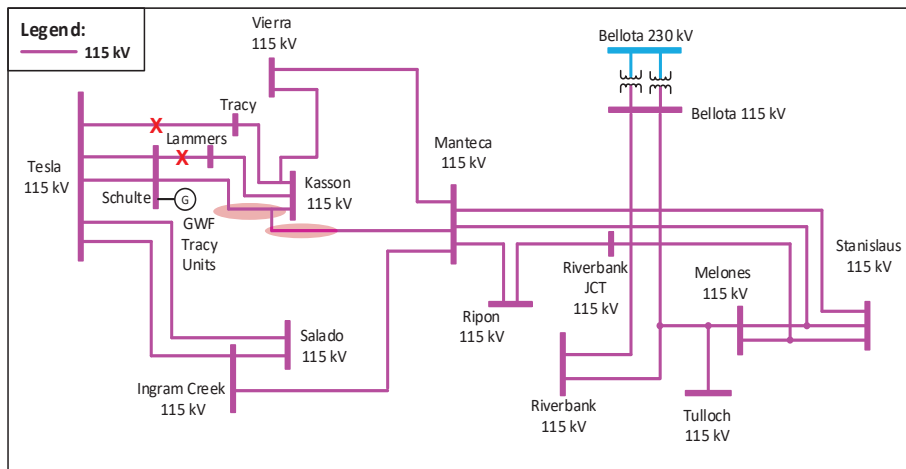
Legend:
115 kV

Vierra
115 kV

Bellota 230 kV

Bellota 115 kV

Tracy

Lammers

Tesla
115 kV

Schulte

G

GWF
Tracy
Units

Kasson
115 kV

Manteca
115 kV

Stanislaus
115 kV

Riverbank
JCT
115 kV

Melones
115 kV

Ripon
115 kV

Salado
115 kV

Ingram Creek
115 kV

Riverbank
115 kV

Tulloch
115 kV